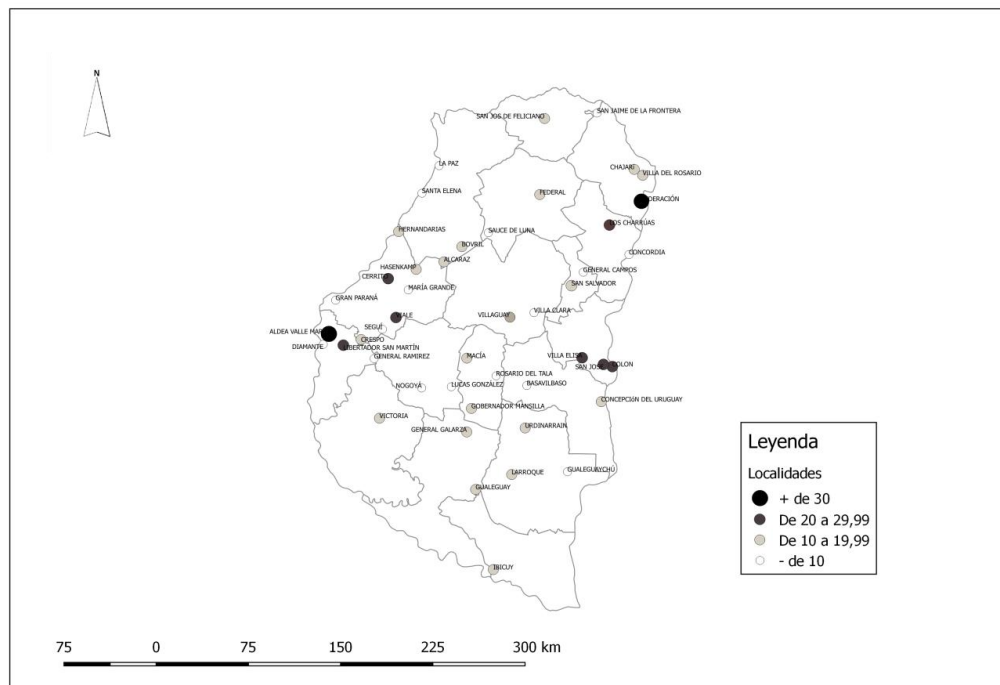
N

SAN JOS DE FELICIANO
SAN JAIME DE LA FRONTERA
LA PAZ
CHAJARÍ
VILLA DEL ROSARIO
SANTA ELENA
FEDERAL
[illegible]DERACIÓN
HERNANDARIAS
SAUCE DE LUNA
LOS CHARRÚAS
BOVRIL
CONCORDIA
HASENKAMP
ALCARAZ
GENERAL CAMPOS
CERRITO
SAN SALVADOR
MARÍA GRANDE
GRAN PARANÁ
VIALE
VILLAGUAY
VILLA CLARA
ALDEA VALLE MAR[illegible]
SEGUÍ
CRESPO
DIAMANTE
LIBERTADOR SAN MARTÍN
GENERAL RAMÍREZ
MACÍA
VILLA ELISA
SAN JOSÉ
COLÓN
ROSARIO DEL TALA
NOGOYÁ
LUCAS GONZÁLEZ
BASAVILBASO
GOBERNADOR MANSILLA
CONCEPCIÓN DEL URUGUAY
VICTORIA
URDINARRAIN
GENERAL GALARZA
LARROQUE
GUALEGUAYCHÚ
GUALEGUAY
IBICUY

Leyenda
Localidades
+ de 30
De 20 a 29,99
De 10 a 19,99
- de 10

75 0 75 150 225 300 km